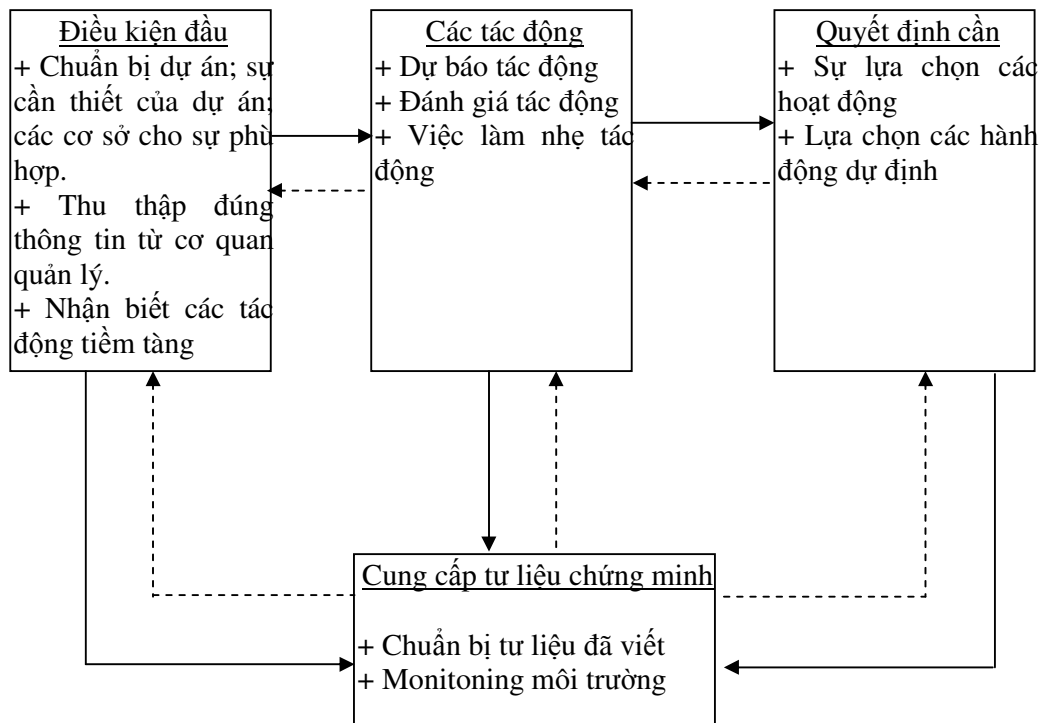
Điều kiện đầu
+ Chuẩn bị dự án; sự cần thiết của dự án; các cơ sở cho sự phù hợp.
+ Thu thập đúng thông tin từ cơ quan quản lý.
+ Nhận biết các tác động tiềm tàng

Các tác động
+ Dự báo tác động
+ Đánh giá tác động
+ Việc làm nhẹ tác động

Quyết định cần
+ Sự lựa chọn các hoạt động
+ Lựa chọn các hành động dự định

Cung cấp tư liệu chứng minh
+ Chuẩn bị tư liệu đã viết
+ Monitoning môi trường